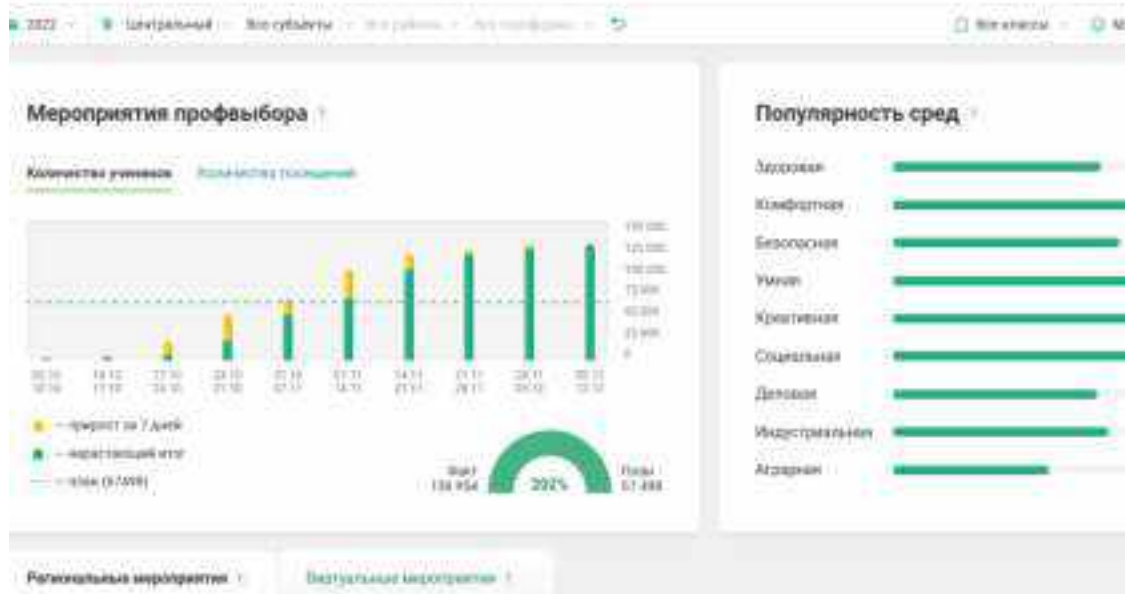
2022 · Центральный · Все субъекты · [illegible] · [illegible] · Все классы

Мероприятия профвыбора

Количество учеников · Количество посещений

150 000
125 000
100 000
75 000
50 000
25 000
0

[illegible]

— прирост за 7 дней
— нарастающий итог
— план (67498)

Факт 136 954
202%
План 67 498

Популярность сред

Здоровая
Комфортная
Безопасная
Умная
Креативная
Социальная
Деловая
Индустриальная
Аграрная

Региональные мероприятия · Виртуальные мероприятия